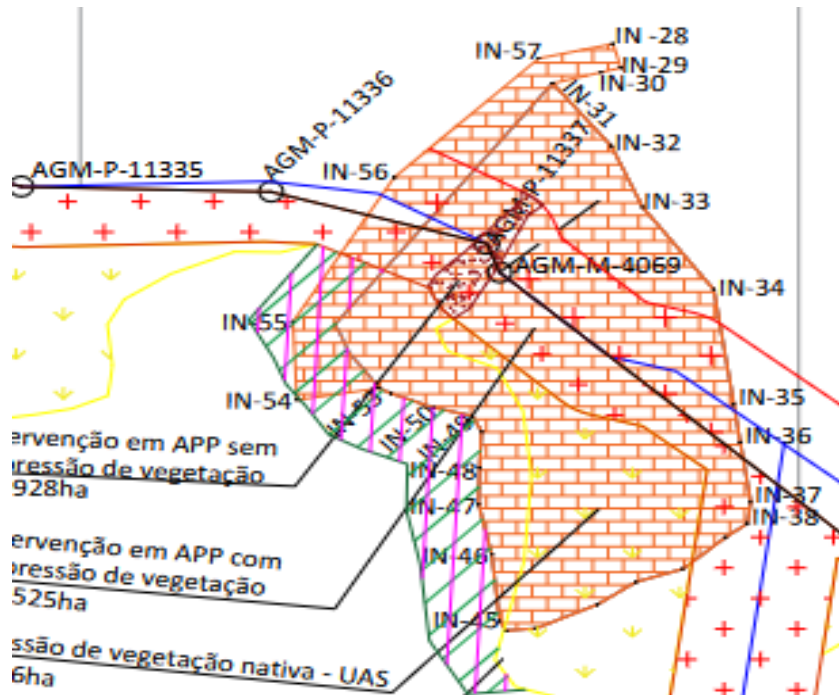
IN -28
IN-57
IN-29
IN-30
AGM-P-11336
IN-31
AGM-P-11335
IN-32
IN-56
AGM-P-11337
IN-33
AGM-M-4069
IN-34
IN-55
IN-54
IN-53
IN-35
IN-50
IN-49
IN-36
ervenção em APP sem
pressão de vegetação
928ha
IN-48
IN-47
IN-37
IN-38
ervenção em APP com
pressão de vegetação
525ha
IN-46
IN-45
ssão de vegetação nativa - UAS
6ha